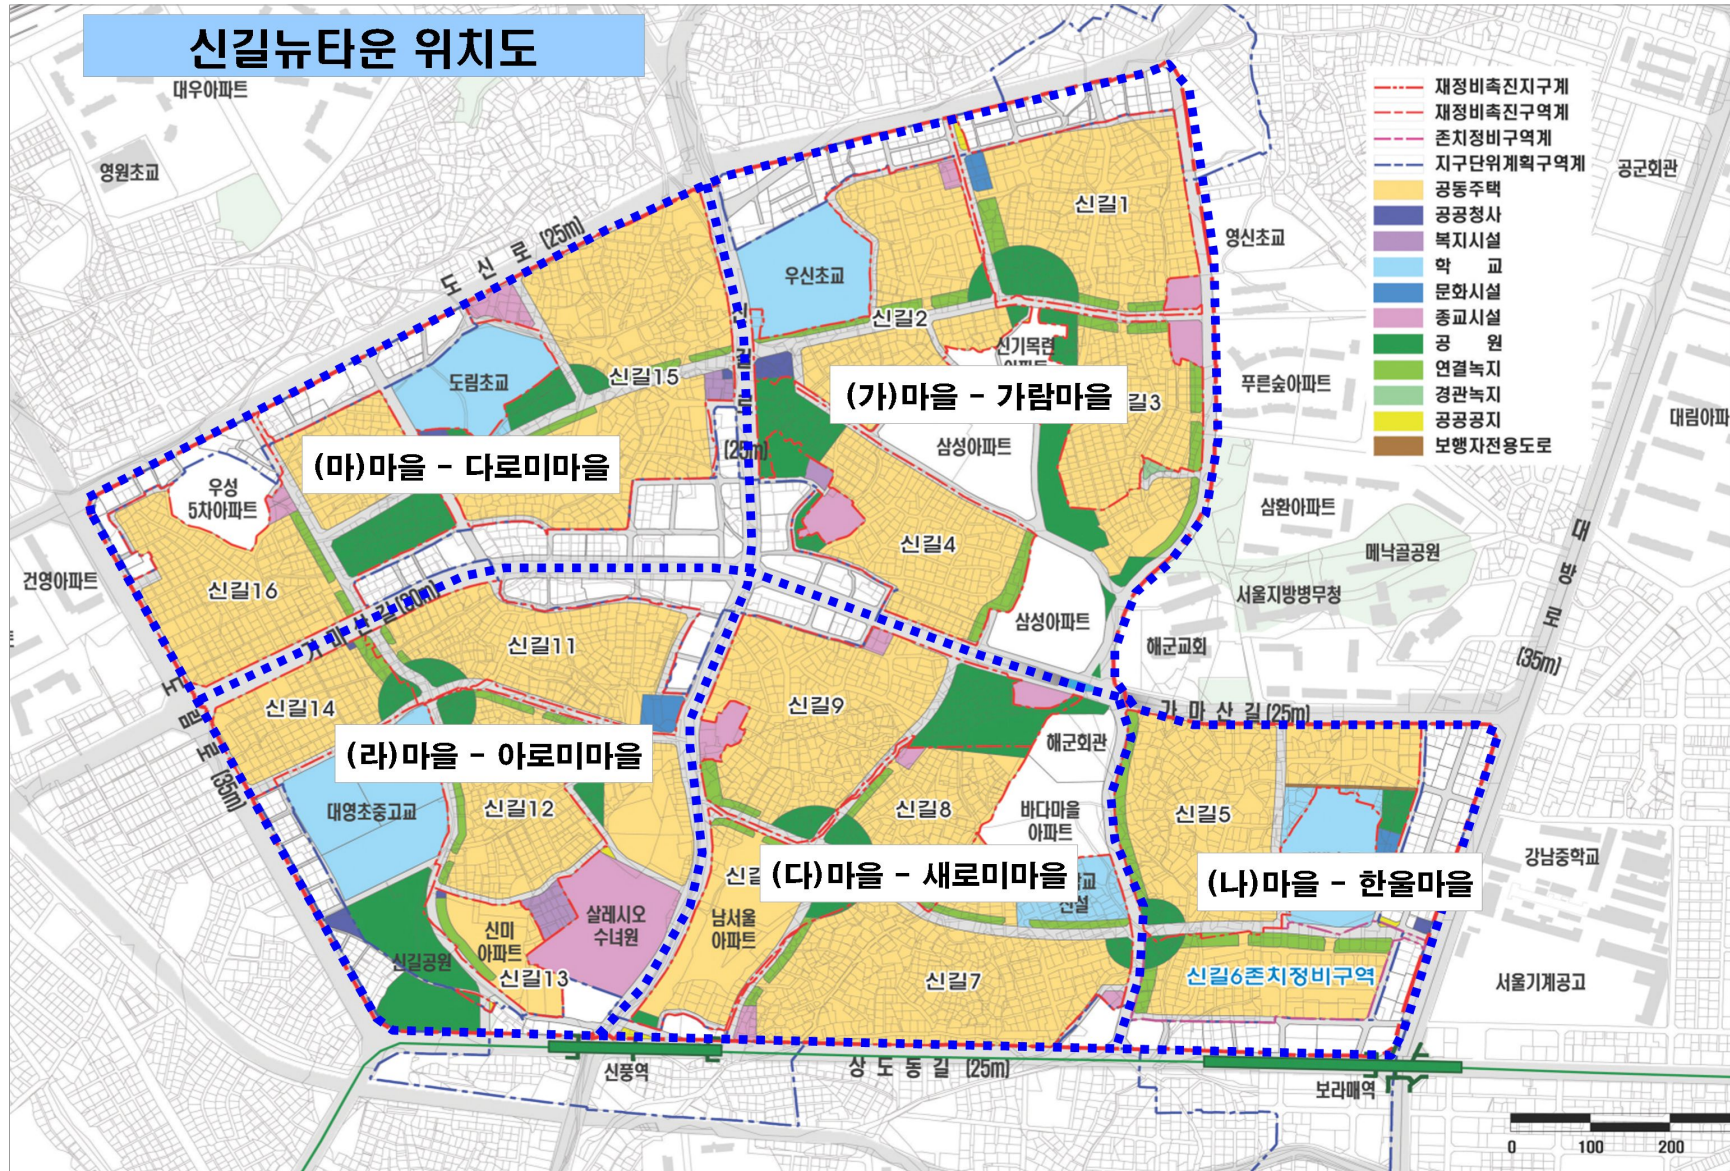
신길뉴타운 위치도

재정비촉진지구계
재정비촉진구역계
존치정비구역계
지구단위계획구역계
공동주택
공공청사
복지시설
학 교
문화시설
종교시설
공 원
연결녹지
경관녹지
공공공지
보행자전용도로

대우아파트
영원초교
도 신 로 (25m)
우신초교
신길1
영신초교
공군회관
신길2
신길15
도림초교
신기목련아파트
(가)마을 - 가람마을
길3
푸른숲아파트
대림아파
(마)마을 - 다로미마을
(25m)
삼성아파트
우성 5차아파트
삼환아파트
신길4
메낙골공원
건영아파트
신길16
길 (20m)
서울지방병무청
신길11
삼성아파트
해군교회
대 방 로 (35m)
신길14
신길9
가 마 산 길 (25m)
(라)마을 - 아로미마을
해군회관
로 (35m)
대영초중고교
신길12
신길8
바다마을 아파트
신길5
강남중학교
신길
(다)마을 - 새로미마을
(나)마을 - 한울마을
살레시오 수녀원
남서울 아파트
신미 아파트
신길공원
신길13
신길7
신길6존치정비구역
서울기계공고
신풍역
상 도 동 길 (25m)
보라매역
0
100
200